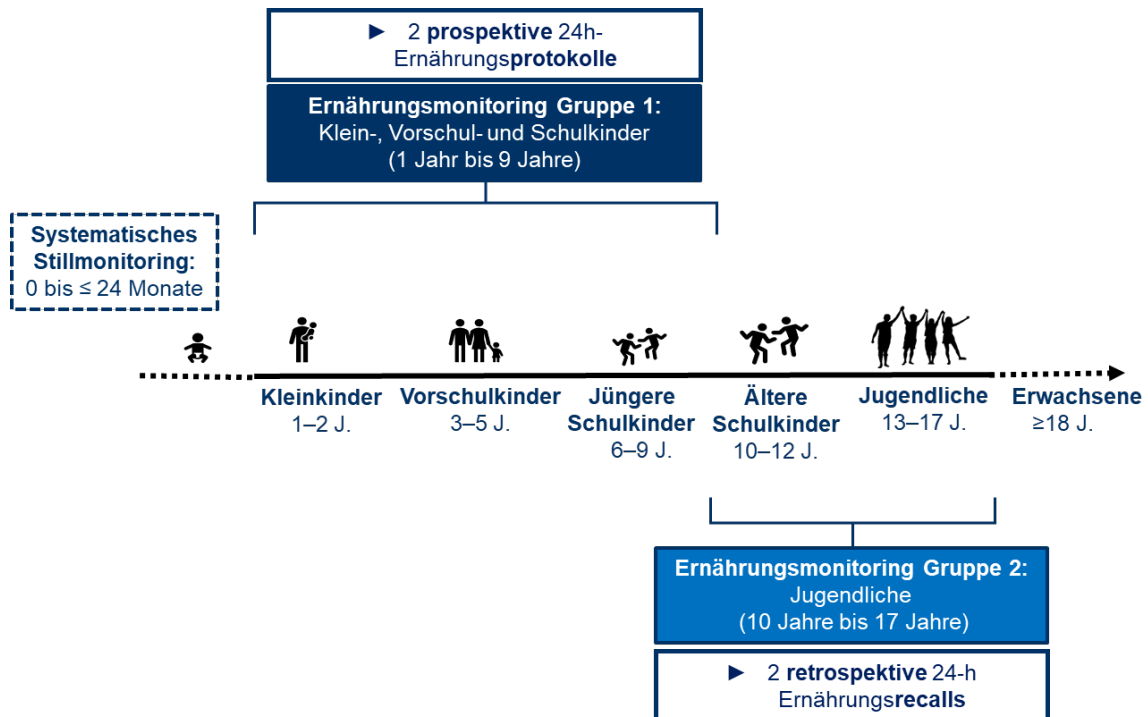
► 2 prospektive 24h-Ernährungsprotokolle

Ernährungsmonitoring Gruppe 1:
Klein-, Vorschul- und Schulkinder
(1 Jahr bis 9 Jahre)

Systematisches Stillmonitoring:
0 bis ≤ 24 Monate

Kleinkinder
1–2 J.

Vorschulkinder
3–5 J.

Jüngere Schulkinder
6–9 J.

Ältere Schulkinder
10–12 J.

Jugendliche
13–17 J.

Erwachsene
≥18 J.

Ernährungsmonitoring Gruppe 2:
Jugendliche
(10 Jahre bis 17 Jahre)

► 2 retrospektive 24-h Ernährungsrecalls